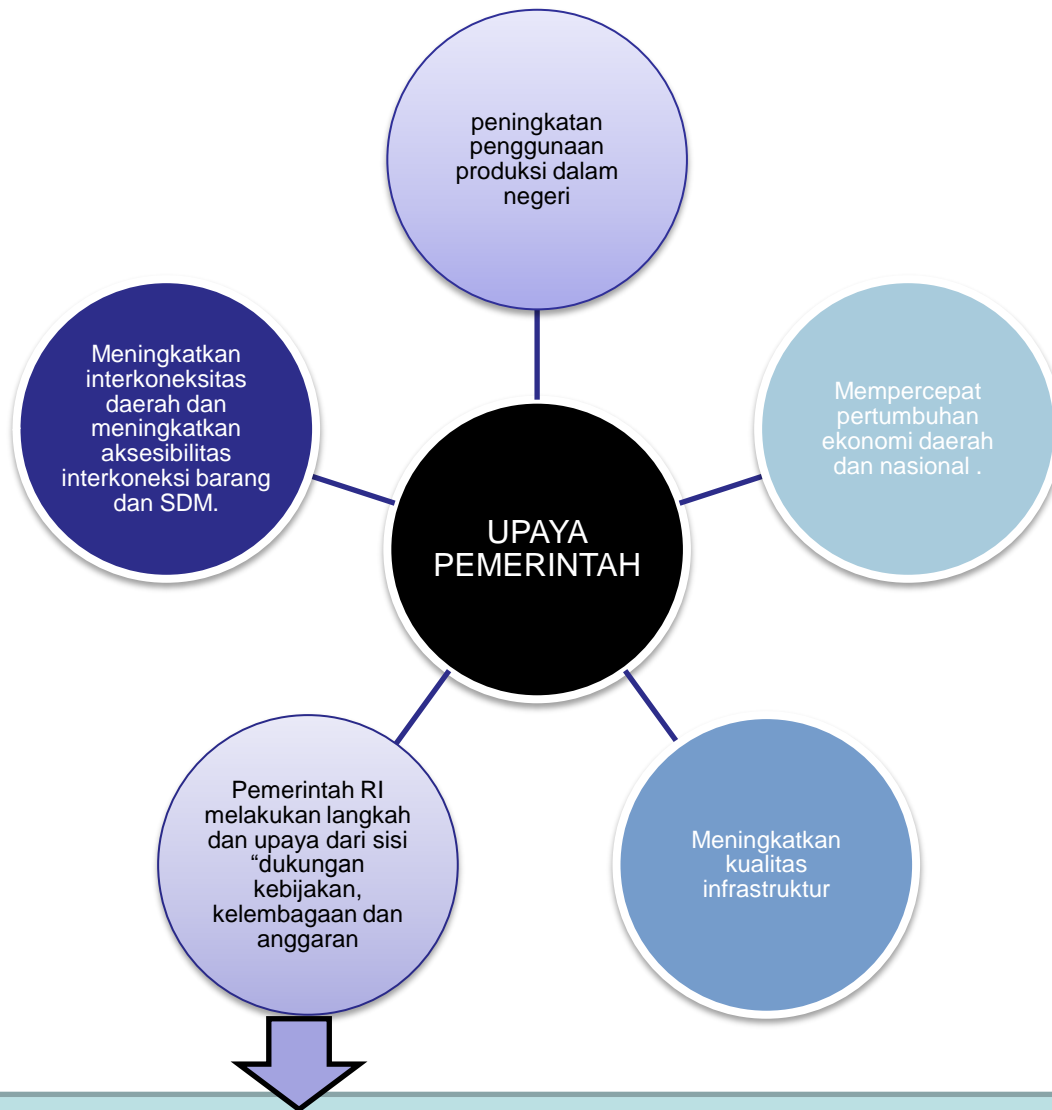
peningkatan penggunaan produksi dalam negeri

Meningkatkan interkoneksitas daerah dan meningkatkan aksesibilitas interkoneksi barang dan SDM.

Mempercepat pertumbuhan ekonomi daerah dan nasional .

UPAYA PEMERINTAH

Pemerintah RI melakukan langkah dan upaya dari sisi “dukungan kebijakan, kelembagaan dan anggaran

Meningkatkan kualitas infrastruktur